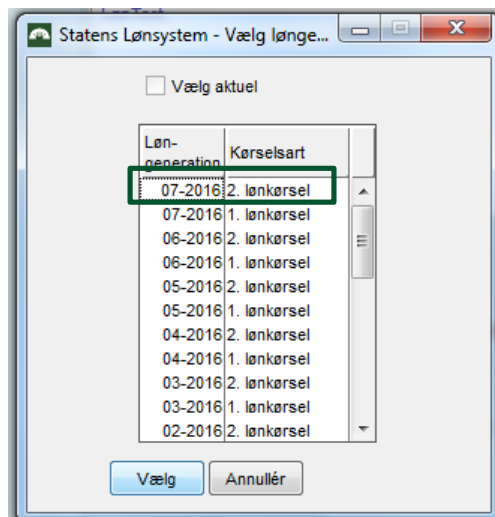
Statens Lønsystem - Vælg lønge...

Vælg aktuel

| Løn-generation | Kørselsart |
|---|---|
| 07-2016 | 2. lønkørsel |
| 07-2016 | 1. lønkørsel |
| 06-2016 | 2. lønkørsel |
| 06-2016 | 1. lønkørsel |
| 05-2016 | 2. lønkørsel |
| 05-2016 | 1. lønkørsel |
| 04-2016 | 2. lønkørsel |
| 04-2016 | 1. lønkørsel |
| 03-2016 | 2. lønkørsel |
| 03-2016 | 1. lønkørsel |
| 02-2016 | 2. lønkørsel |

Vælg Annullér